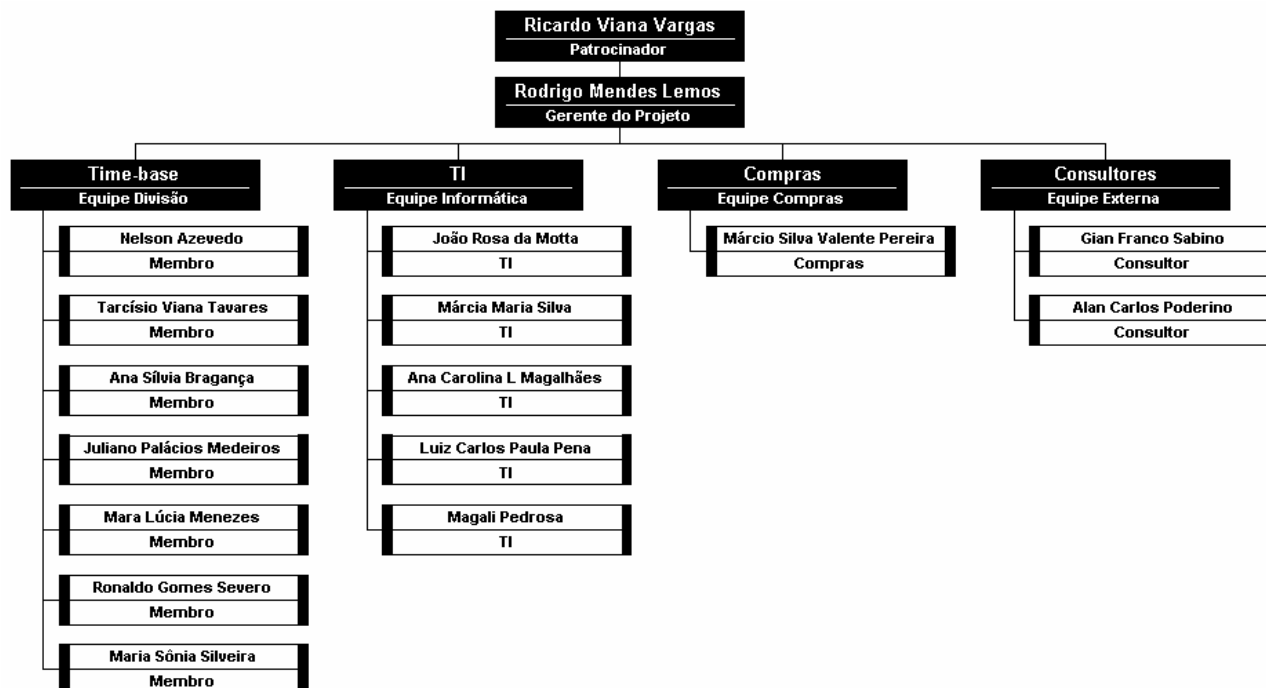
Ricardo Viana Vargas
Patrocinador

Rodrigo Mendes Lemos
Gerente do Projeto

Time-base
Equipe Divisão

Nelson Azevedo
Membro

Tarcísio Viana Tavares
Membro

Ana Sílvia Bragança
Membro

Juliano Palácios Medeiros
Membro

Mara Lúcia Menezes
Membro

Ronaldo Gomes Severo
Membro

Maria Sônia Silveira
Membro

TI
Equipe Informática

João Rosa da Motta
TI

Márcia Maria Silva
TI

Ana Carolina L Magalhães
TI

Luiz Carlos Paula Pena
TI

Magali Pedrosa
TI

Compras
Equipe Compras

Márcio Silva Valente Pereira
Compras

Consultores
Equipe Externa

Gian Franco Sabino
Consultor

Alan Carlos Poderino
Consultor